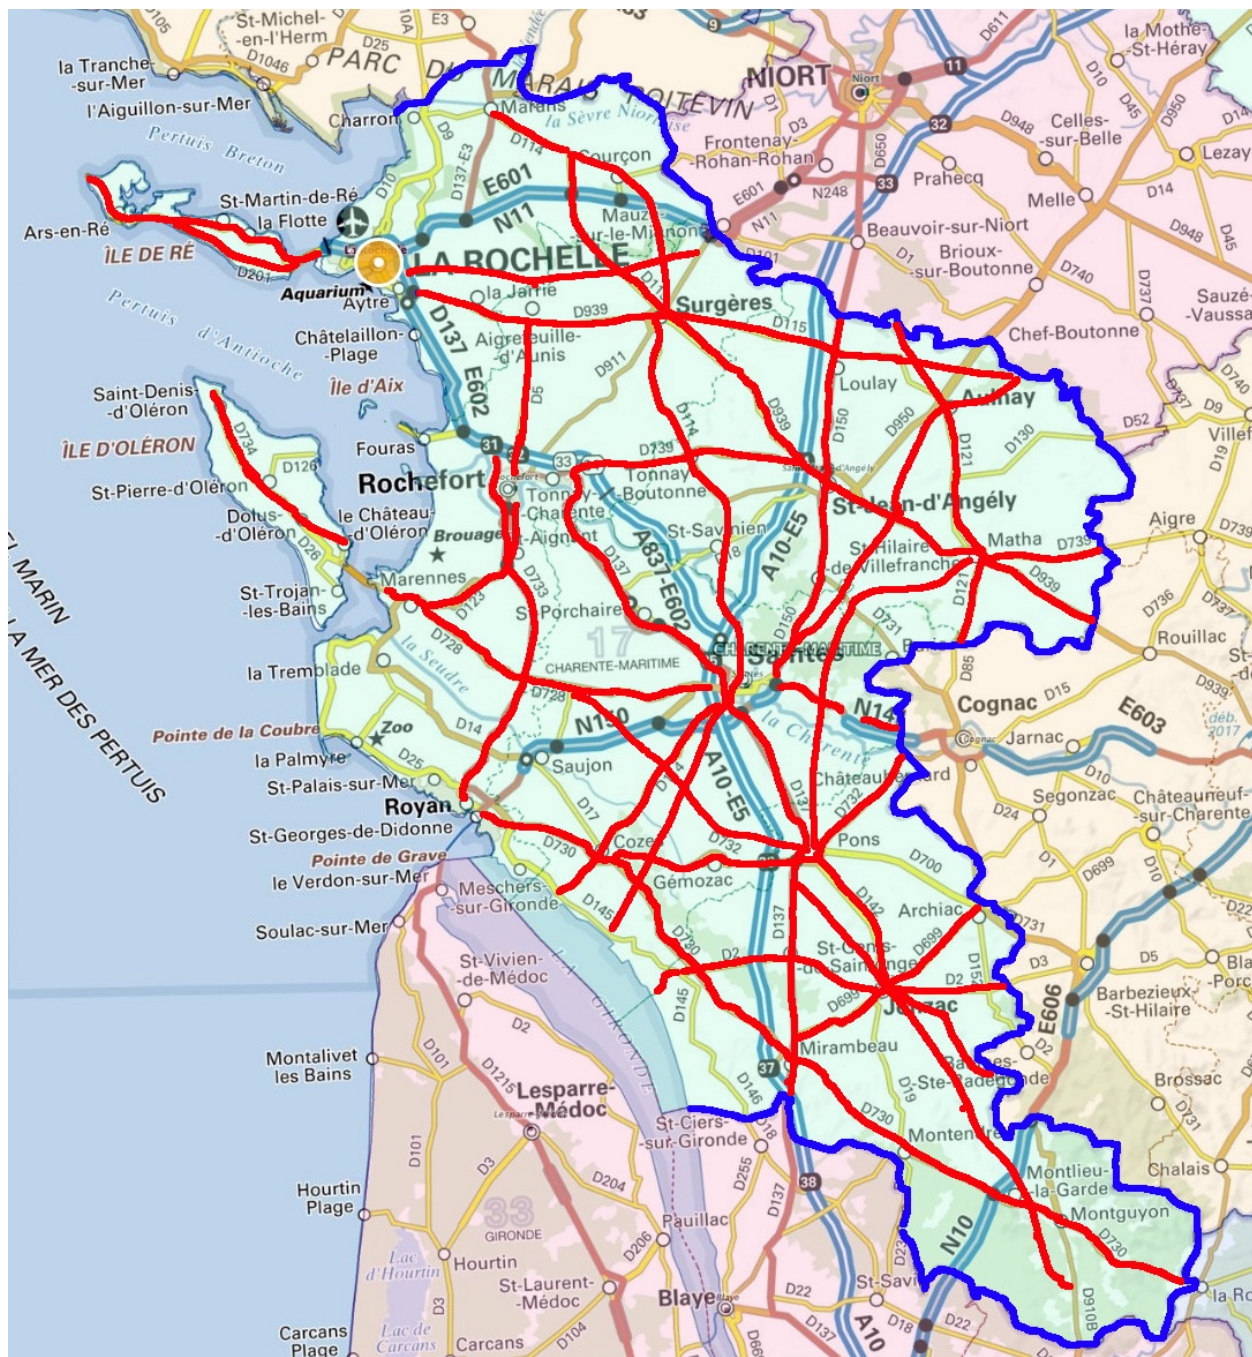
D105
St-Michel-en-l'Herm
E3
D25
PARC
D1046
la Tranche-sur-Mer
l'Aiguillon-sur-Mer
Charron
MARAIS POITEVIN
la Sèvre Niortaise
Marans
NIORT
Niort
D611
la Mothe-St-Héray
11
D10
D45
D950
32
D948
Celles-sur-Belle
Lezay
Pertuis Breton
D9
D137-E3
D114
Courçon
D3
Frontenay-Rohan-Rohan
D650
D10
St-Martin-de-Ré
la Flotte
Ars-en-Ré
ÎLE DE RÉ
D201
E601
N11
Mauzé-sur-le-Mignon
E601
N11
N248
33
Prahecq
Melle
D14
D948
D45
LA ROCHELLE
D101
Beauvoir-sur-Niort
D1
Brioux-sur-Boutonne
D740
D737
Sauzé-Vaussais
Aquarium
Aytré
la Jarrie
D111
Surgères
D939
D115
Chef-Boutonne
Pertuis d'Antioche
Châtelaillon-Plage
D137
Aigrefeuille-d'Aunis
D911
Loulay
D740
Île d'Aix
E602
D5
D150
D950
Aulnay
D9
D52
Saint-Denis-d'Oléron
D734
ÎLE D'OLÉRON
Fouras
31
D739
D114
D939
D121
D130
Villef
D19
D126
33
Tonnay-Boutonne
St-Jean-d'Angély
Rochefort
Tonnay-Charente
St-Pierre-d'Oléron
Dolus-d'Oléron
le Château-d'Oléron
Brouage
St-Aignant
A837-E602
St-Savinien
A10-E5
St-Hilaire-de-Villefranche
Matha
D739
Aigre
D739
D26
D137
D18
D939
D736
D737
St-Trojan-les-Bains
Marennes
D123
D733
St-Porchaire
17
D150
D731
D121
Rouillac
MARIN
LA MER DES PERTUIS
D728
la Seudre
CHARENTE-MARITIME
CHARENTE-MARITIME
Saintes
D85
la Tremblade
D728
N150
N141
Cognac
D15
E603
D939
Zoo
D14
Pointe de la Coubre
la Charente
Cognac
Jarnac
déb. 2017
la Palmyre
Saujon
A10-E5
D137
D732
Châteauneuf-sur-Charente
D25
St-Palais-sur-Mer
Royan
D17
Châteaubernard
D10
Segonzac
D24
St-Georges-de-Didonne
D730
Cozes
D732
Pons
D700
D1
D10
Pointe de Grave
le Verdon-sur-Mer
Meschers-sur-Gironde
Gémozac
D699
D145
D142
Archiac
D731
D22
Soulac-sur-Mer
D730
D2
D699
D151
D3
Bla
St-Vivien-de-Médoc
D137
St-Genis-de-Saintonge
D2
D5
Porc
D145
D699
Jonzac
E606
Barbezieux-St-Hilaire
D2
Mirambeau
Montalivet les Bains
D101
D1215
37
Lesparre-Médoc
Lesparre
D146
D19
Ste-Radegonde
Brossac
D730
D731
Montendre
St-Ciers-sur-Gironde
D18
D101
D3
D255
Chalais
Montlieu-la-Garde
Hourtin Plage
D204
38
D137
Montguyon
33
GIRONDE
Pauillac
D730
N10
Lac d'Hourtin
Hourtin
D206
D23
St-Savin
St-Laurent-Médoc
D22
D910B
la Ro
Blaye
Blaye
D3
D137
D18
D22
Carcans Plage
Lac de Carcans
Carcans
D104
A10